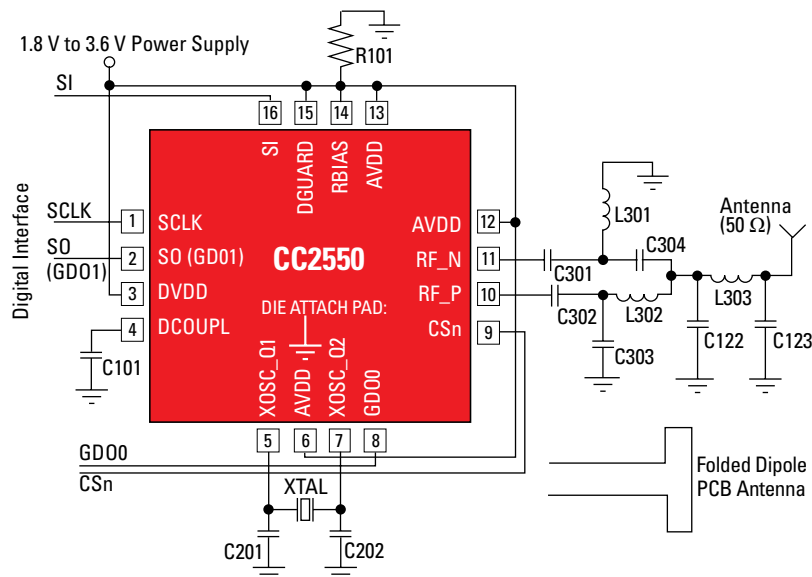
1.8 V to 3.6 V Power Supply

SI

R101

16 15 14 13

SI DGUARD RBIAS AVDD

Digital Interface

SCLK 1 SCLK

SO (GDO1) 2 SO (GD01)

3 DVDD

4 DCOUPL

C101

CC2550

DIE ATTACH PAD:

AVDD 12

RF_N 11

RF_P 10

CSn 9

XOSC_Q1 AVDD XOSC_Q2 GDO0

5 6 7 8

GDO0

CSn

XTAL

C201 C202

L301

C301

C304

C302

L302

C303

Antenna (50 Ω)

L303

C122

C123

Folded Dipole PCB Antenna